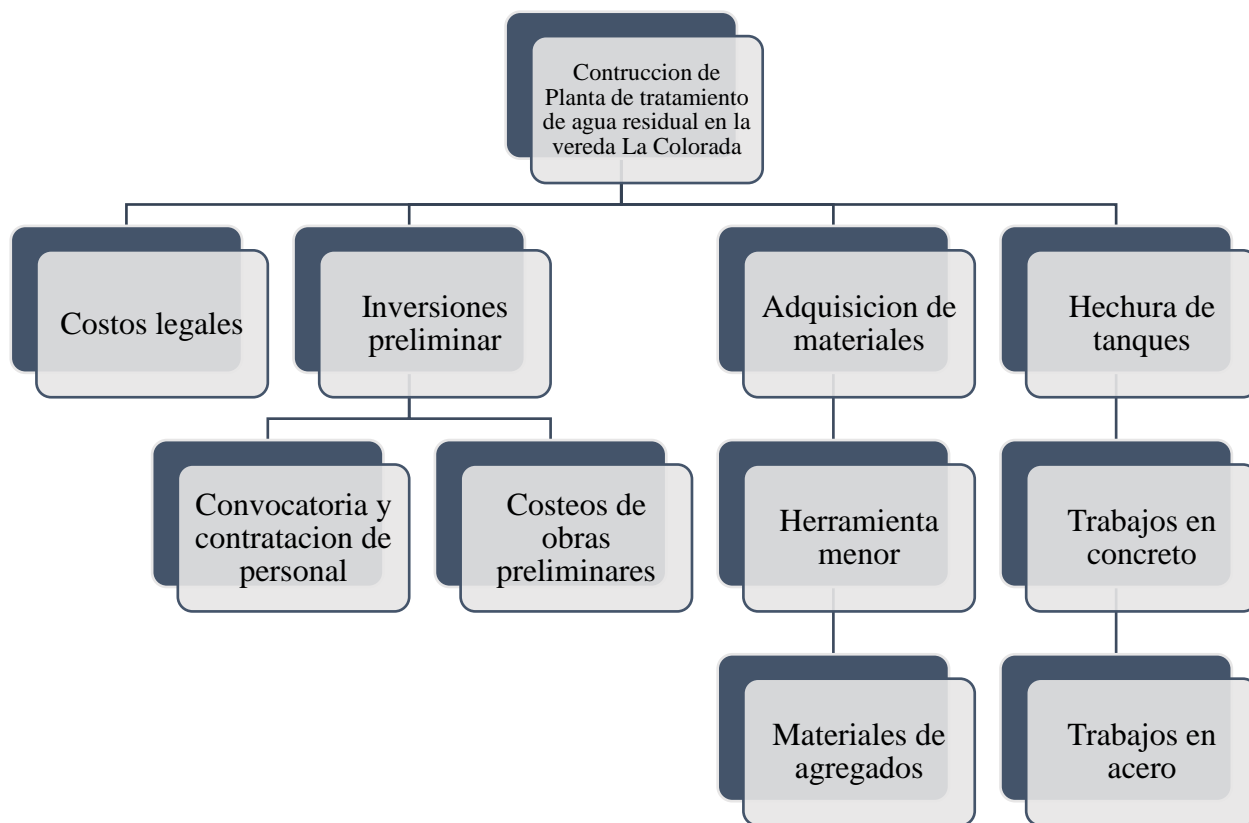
Contruccion de Planta de tratamiento de agua residual en la vereda La Colorada

Costos legales

Inversiones preliminar

Convocatoria y contratacion de personal

Costeos de obras preliminares

Adquisicion de materiales

Herramienta menor

Materiales de agregados

Hechura de tanques

Trabajos en concreto

Trabajos en acero